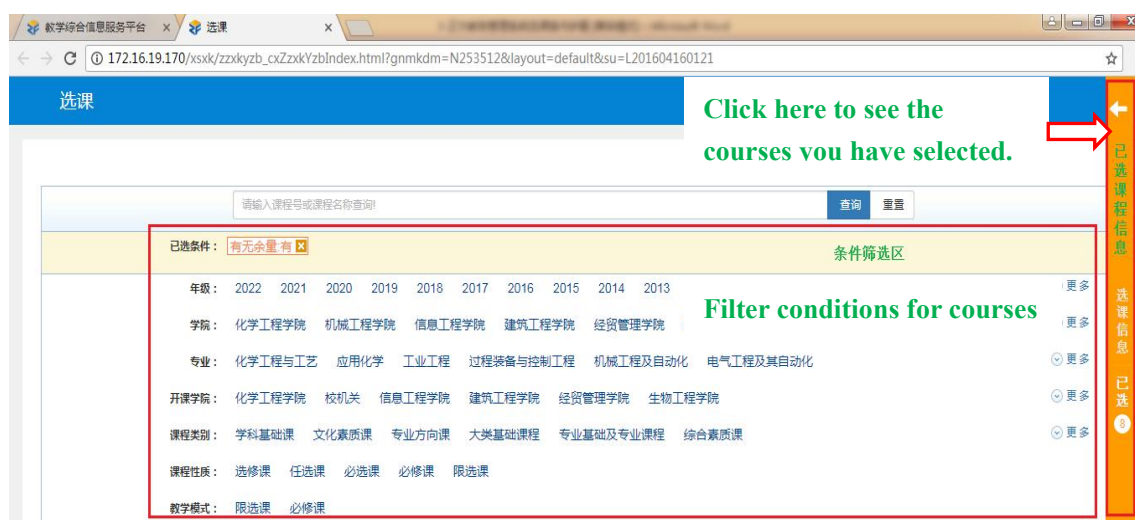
教学综合信息服务平台 × 选课 ×

172.16.19.170/xsxk/zzxkyzb_cxZzxkYzbIndex.html?gnmkdm=N253512&layout=default&su=L201604160121

选课

Click here to see the courses you have selected.

请输入课程号或课程名称查询! 查询 重置

已选条件： 有无余量:有

条件筛选区

年级： 2022 2021 2020 2019 2018 2017 2016 2015 2014 2013 更多

Filter conditions for courses

学院： 化学工程学院 机械工程学院 信息工程学院 建筑工程学院 经贸管理学院 更多

专业： 化学工程与工艺 应用化学 工业工程 过程装备与控制工程 机械工程及自动化 电气工程及其自动化 更多

开课学院： 化学工程学院 校机关 信息工程学院 建筑工程学院 经贸管理学院 生物工程学院 更多

课程类别： 学科基础课 文化素质课 专业方向课 大类基础课程 专业基础及专业课程 综合素质课 更多

课程性质： 选修课 任选课 必选课 必修课 限选课

教学模式： 限选课 必修课

已选课程信息

选课信息

已选 8